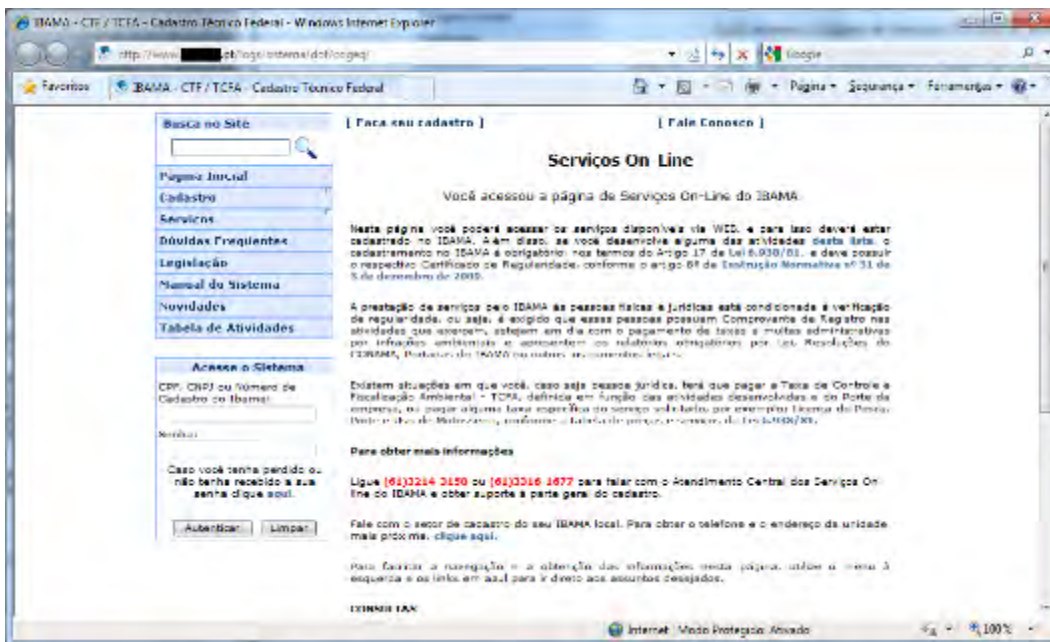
IBAMA - CTF / TCFA - Cadastro Técnico Federal - Windows Internet Explorer

http://www.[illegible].gov.br/sogs/externo/dof/cogeq/

Google

Favoritos | IBAMA - CTF / TCFA - Cadastro Técnico Federal

Página • Segurança • Ferramentas •

Busca no Site

Página Inicial
Cadastro
Serviços
Dúvidas Frequentes
Legislação
Manual do Sistema
Novidades
Tabela de Atividades

Acesso o Sistema
CPF, CNPJ ou Número de Cadastro no Ibama:

Senha:

Caso você tenha perdido ou não tenha recebido a sua senha clique aqui.

Autenticar | Limpar

[ Faça seu cadastro ] [ Fale Conosco ]

Serviços On Line

Você acessou a página de Serviços On-Line do IBAMA

Nesta página você poderá acessar os serviços disponíveis via WEB, e para isso deverá estar cadastrado no IBAMA. Além disso, se você desenvolve alguma das atividades desta lista, o cadastramento no IBAMA é obrigatório nos termos do Artigo 17 da Lei 6.938/81, e deve possuir o respectivo Certificado de Regularidade, conforme o artigo 8º da Instrução Normativa nº 31 de 3 de dezembro de 2009.

A prestação de serviços pelo IBAMA às pessoas físicas e jurídicas está condicionada à verificação de regularidade, ou seja, é exigido que essas pessoas possuam Comprovante de Registro nas atividades que exercem, estejam em dia com o pagamento de taxas e multas administrativas por infrações ambientais e apresentem os relatórios obrigatórios por Lei, Resoluções do CONAMA, Portarias do IBAMA ou outros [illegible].

Existem situações em que você, caso seja pessoa jurídica, terá que pagar a Taxa de Controle e Fiscalização Ambiental - TCFA, definida em função das atividades desenvolvidas e do Porte da empresa, ou pagar alguma taxa específica do serviço solicitado, por exemplo Licença de Pesca, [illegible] da Lei 9.960/00.

Para obter mais informações

Ligue (61)3316 1677 ou (61)3316 1677 para falar com o Atendimento Central dos Serviços On line do IBAMA e obter suporte à parte geral do cadastro.

Fale com o setor de cadastro do seu IBAMA local. Para obter o telefone e o endereço da unidade mais próxima, clique aqui.

Para facilitar a navegação e a obtenção das informações nesta página, utilize o menu à esquerda e os links em azul para ir direto aos assuntos desejados.

CONSULTAS

Internet | Modo Protegido: Ativado | 100%